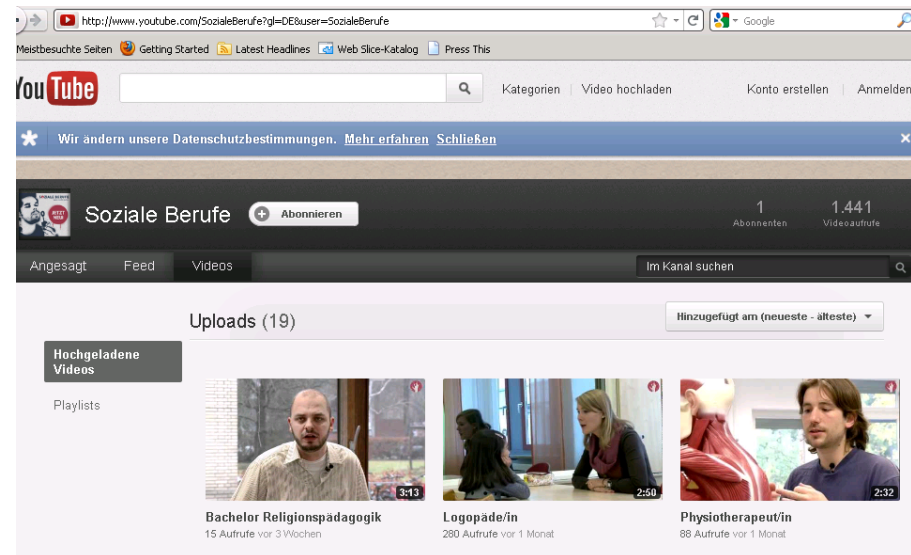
http://www.youtube.com/SozialeBerufe?gl=DE&user=SozialeBerufe

Google

Meistbesuchte Seiten Getting Started Latest Headlines Web Slice-Katalog Press This

YouTube

Kategorien | Video hochladen

Konto erstellen | Anmelden

Wir ändern unsere Datenschutzbestimmungen. Mehr erfahren Schließen

Soziale Berufe

Abonnieren

1 Abonnenten

1.441 Videoaufrufe

Angesagt Feed Videos

Im Kanal suchen

Uploads (19)

Hinzugefügt am (neueste - älteste)

Hochgeladene Videos

Playlists

3:13
Bachelor Religionspädagogik
15 Aufrufe vor 3 Wochen

2:50
Logopäde/in
280 Aufrufe vor 1 Monat

2:32
Physiotherapeut/in
88 Aufrufe vor 1 Monat